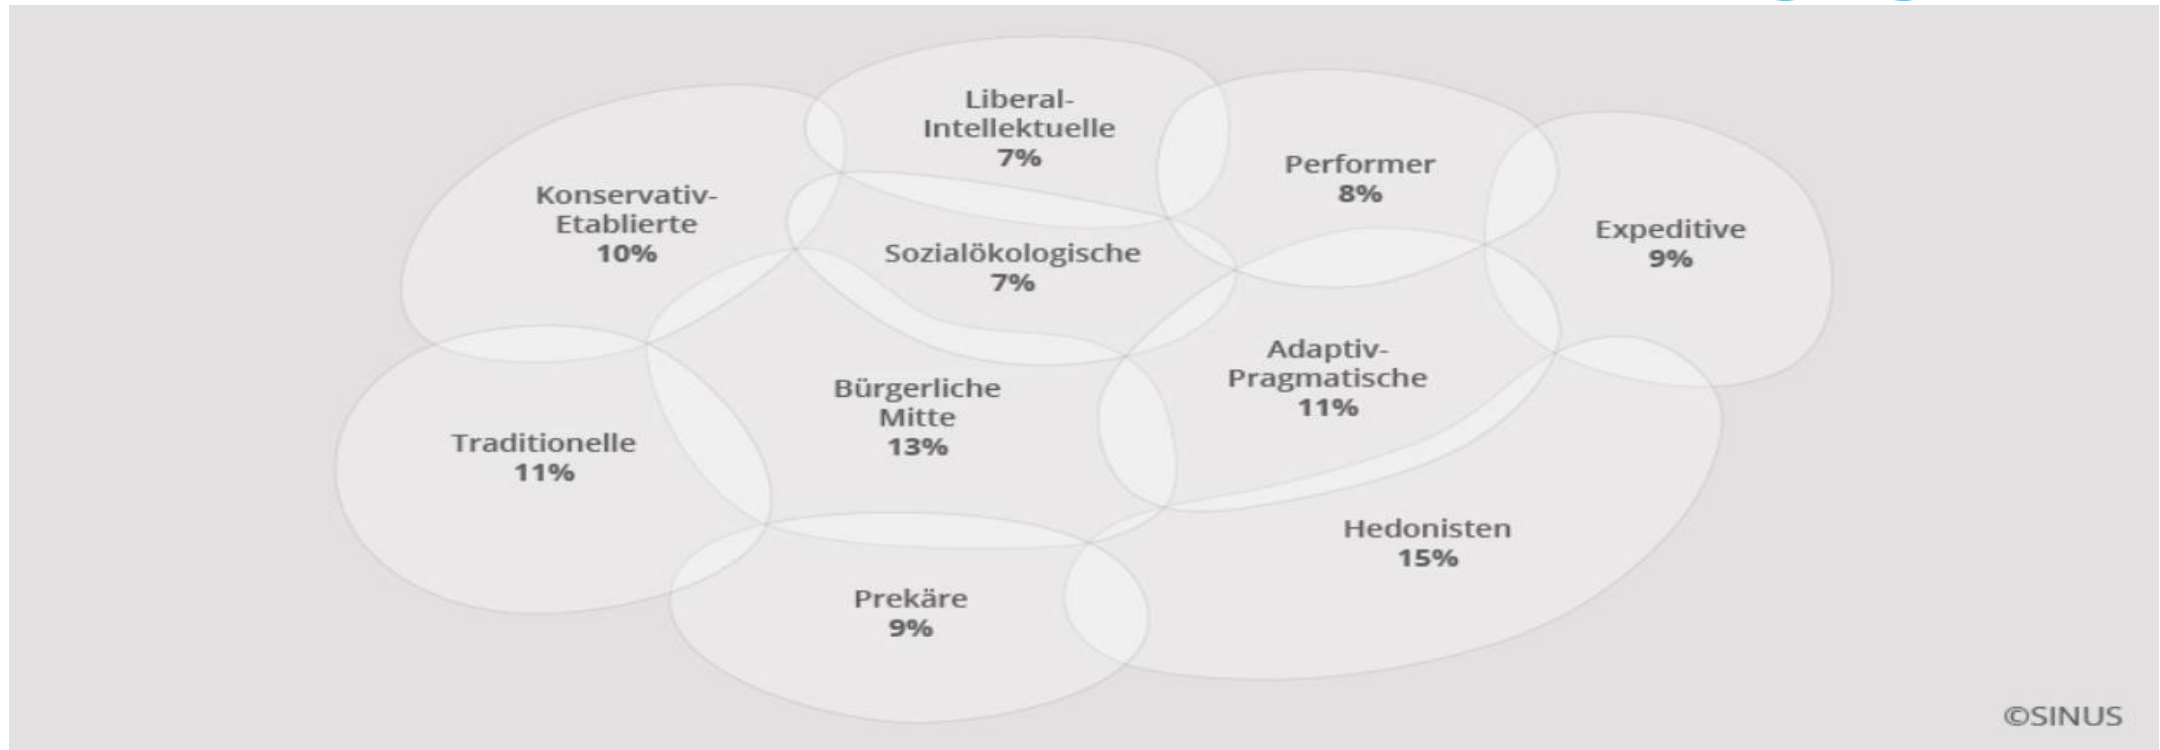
Liberal-Intellektuelle
7%

Konservativ-Etablierte
10%

Performer
8%

Expeditive
9%

Sozialökologische
7%

Adaptiv-Pragmatische
11%

Bürgerliche Mitte
13%

Traditionelle
11%

Hedonisten
15%

Prekäre
9%

©SINUS